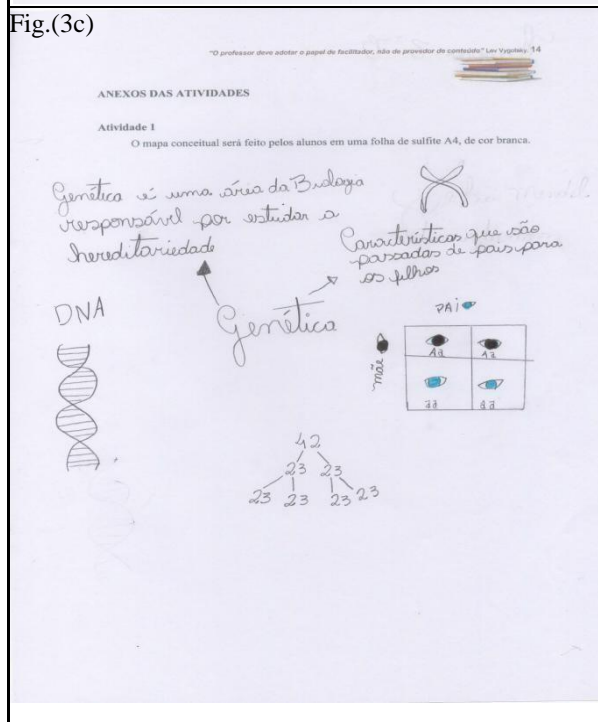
Fig.(3c)

"O professor deve adotar o papel de facilitador, não de provedor de conteúdo" Lev Vygotsky. 14

ANEXOS DAS ATIVIDADES

Atividade 1

O mapa conceitual será feito pelos alunos em uma folha de sulfite A4, de cor branca.

Genética é uma área da Biologia responsável por estudar a hereditariedade

Características que são passadas de pais para os filhos

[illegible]

DNA

Genética

PAI

mãe

| Aa | Aa |
|---|---|
| aa | aa |

42

23 23

23 23 23 23